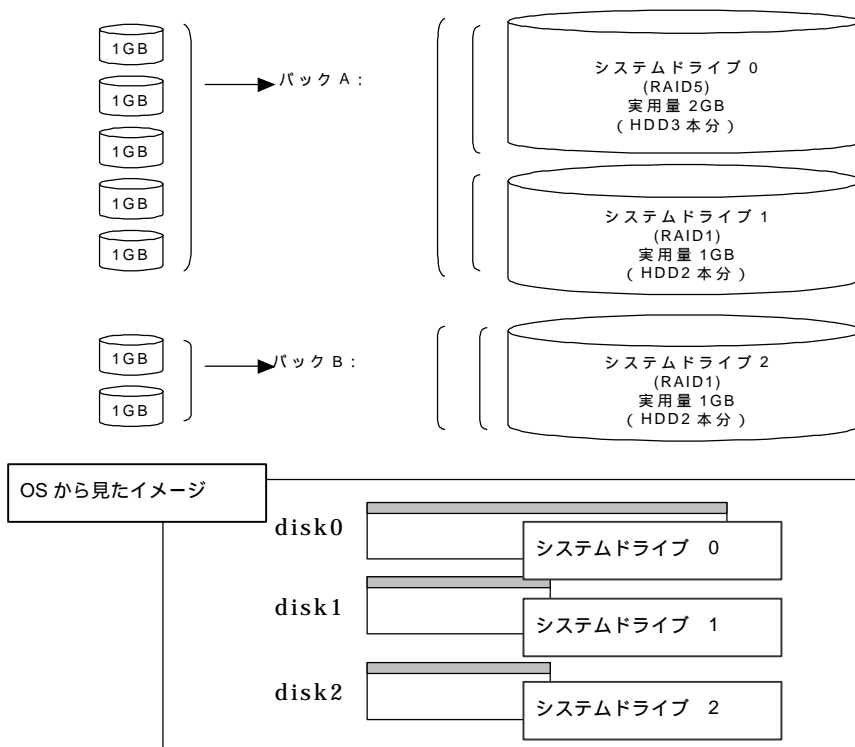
1GB
1GB
1GB
1GB
1GB

パック A：

システムドライブ 0
(RAID5)
実用量 2GB
（HDD3 本分）

システムドライブ 1
(RAID1)
実用量 1GB
（HDD2 本分）

1GB
1GB

パック B：

システムドライブ 2
(RAID1)
実用量 1GB
（HDD2 本分）

OS から見たイメージ

disk0
システムドライブ 0

disk1
システムドライブ 1

disk2
システムドライブ 2